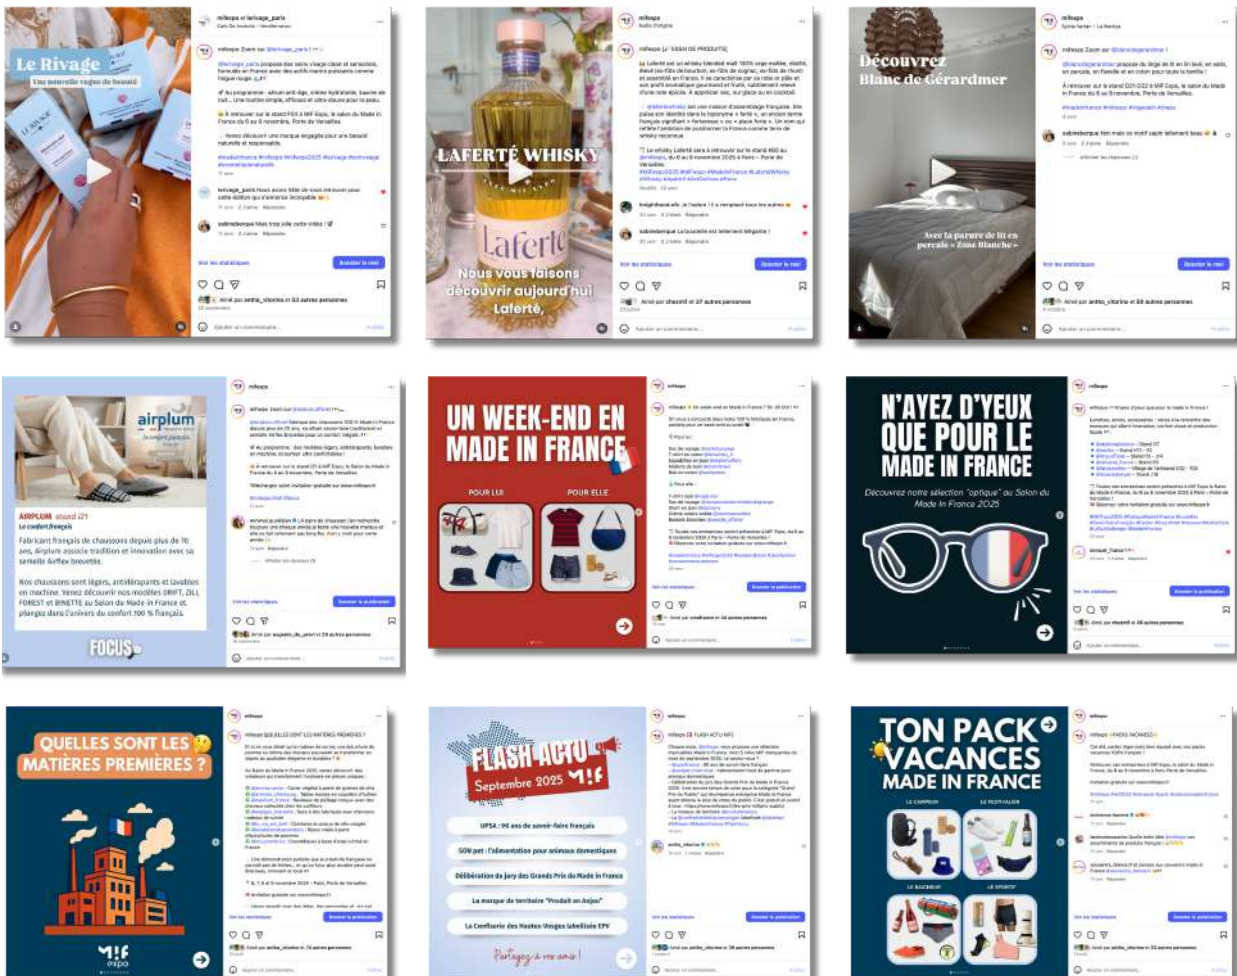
Le Rivage
Une nouvelle vague de beauté

mifexpo et lerivage_paris

Voir les statistiques
Booster le reel

LAFERTÉ WHISKY
Laferté
Nous vous faisons découvrir aujourd'hui Laferté,

mifexpo

Voir les statistiques
Booster le reel

Découvrez
Blanc de Gérardmer
Avec la parure de lit en percale « Zone Blanche »

mifexpo

Voir les statistiques
Booster le reel

airplum
AIRPLUM stand i21
Le confort français
Fabricant français de chaussons depuis plus de 70 ans, Airplum associe tradition et innovation avec sa semelle Airflex brevetée.
Nos chaussons sont légers, antidérapants et lavables en machine. Venez découvrir nos modèles DRIFT, ZILL, FOREST et BINETTE au Salon du Made in France et plongez dans l'univers du confort 100 % français.
FOCUS

mifexpo

Voir les statistiques
Booster la publication

UN WEEK-END EN MADE IN FRANCE
POUR LUI
POUR ELLE

mifexpo

Voir les statistiques
Booster la publication

N'AYEZ D'YEUX QUE POUR LE MADE IN FRANCE
Découvrez notre sélection "optique" au Salon du Made In France 2025

mifexpo

Voir les statistiques
Booster la publication

QUELLES SONT LES MATIÈRES PREMIÈRES ?
M!F expo

mifexpo

Voir les statistiques
Booster la publication

FLASH ACTU
Septembre 2025 M!F
UPSA : 90 ans de savoir-faire français
SON pet : l'alimentation pour animaux domestiques
Délibération du jury des Grands Prix du Made in France
La marque de territoire "Produit en Anjou"
La Confiserie des Hautes-Vosges labellisée EPV
Partagez à vos amis !

mifexpo

Voir les statistiques
Booster la publication

TON PACK VACANCES MADE IN FRANCE
LE CAMPEUR
LE FESTIVALIER
LE BAROUDEUR
LE SPORTIF

mifexpo

Voir les statistiques
Booster la publication